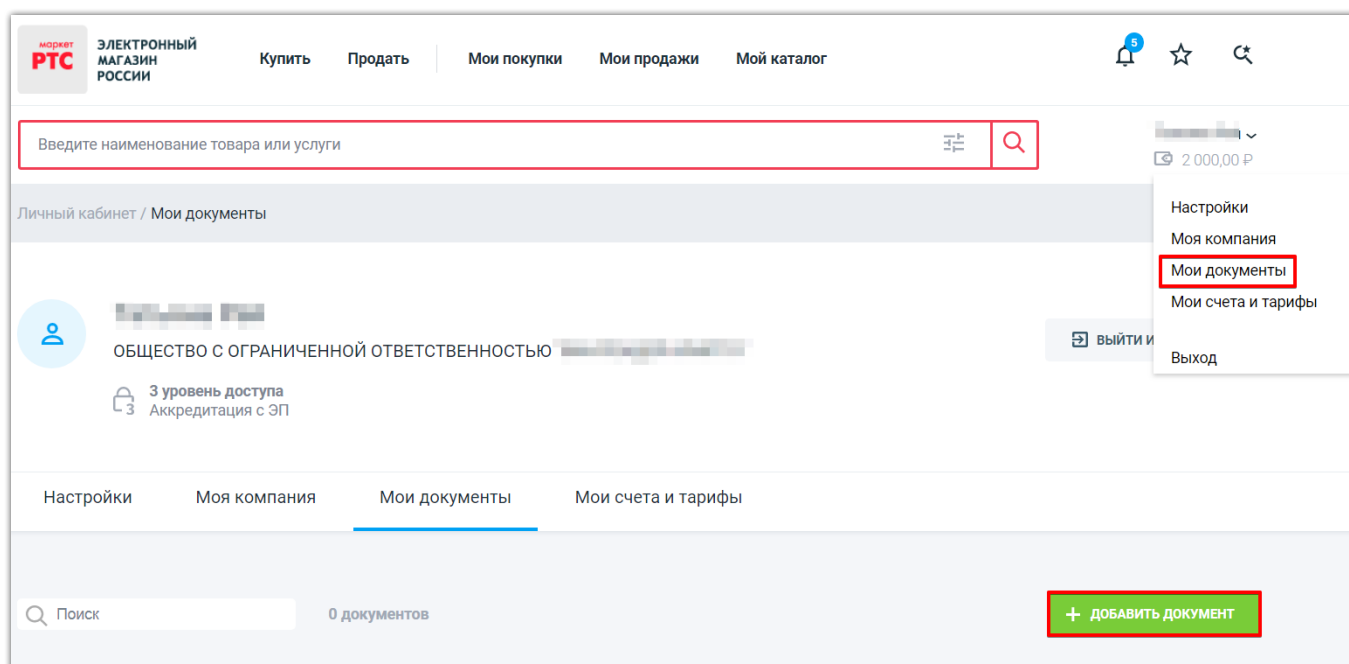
маркет РТС
ЭЛЕКТРОННЫЙ МАГАЗИН РОССИИ

Купить Продать Мои покупки Мои продажи Мой каталог

5

Введите наименование товара или услуги

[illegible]
2 000,00 ₽

Личный кабинет / Мои документы

Настройки
Моя компания
Мои документы
Мои счета и тарифы
Выход

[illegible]
ОБЩЕСТВО С ОГРАНИЧЕННОЙ ОТВЕТСТВЕННОСТЬЮ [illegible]

ВЫЙТИ И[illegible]

3 уровень доступа
Аккредитация с ЭП

Настройки Моя компания Мои документы Мои счета и тарифы

Поиск
0 документов
+ ДОБАВИТЬ ДОКУМЕНТ